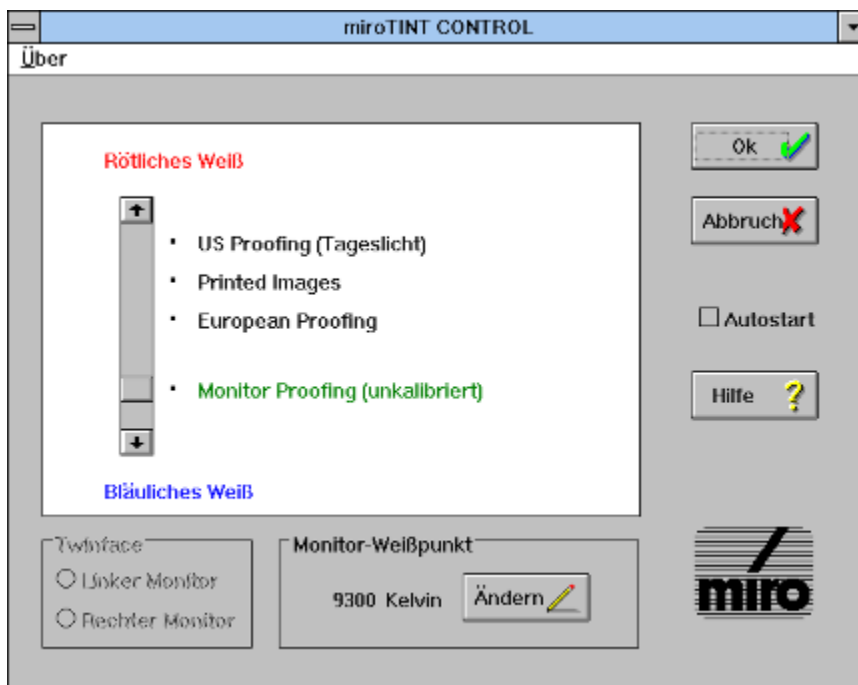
miroTINT CONTROL

Über

Rötliches Weiß

US Proofing (Tageslicht)

Printed Images

European Proofing

Monitor Proofing (unkalibriert)

Bläuliches Weiß

Ok

Abbruch

Autostart

Hilfe

Twinface

Linker Monitor

Rechter Monitor

Monitor-Weißpunkt

9300 Kelvin

Ändern

miro